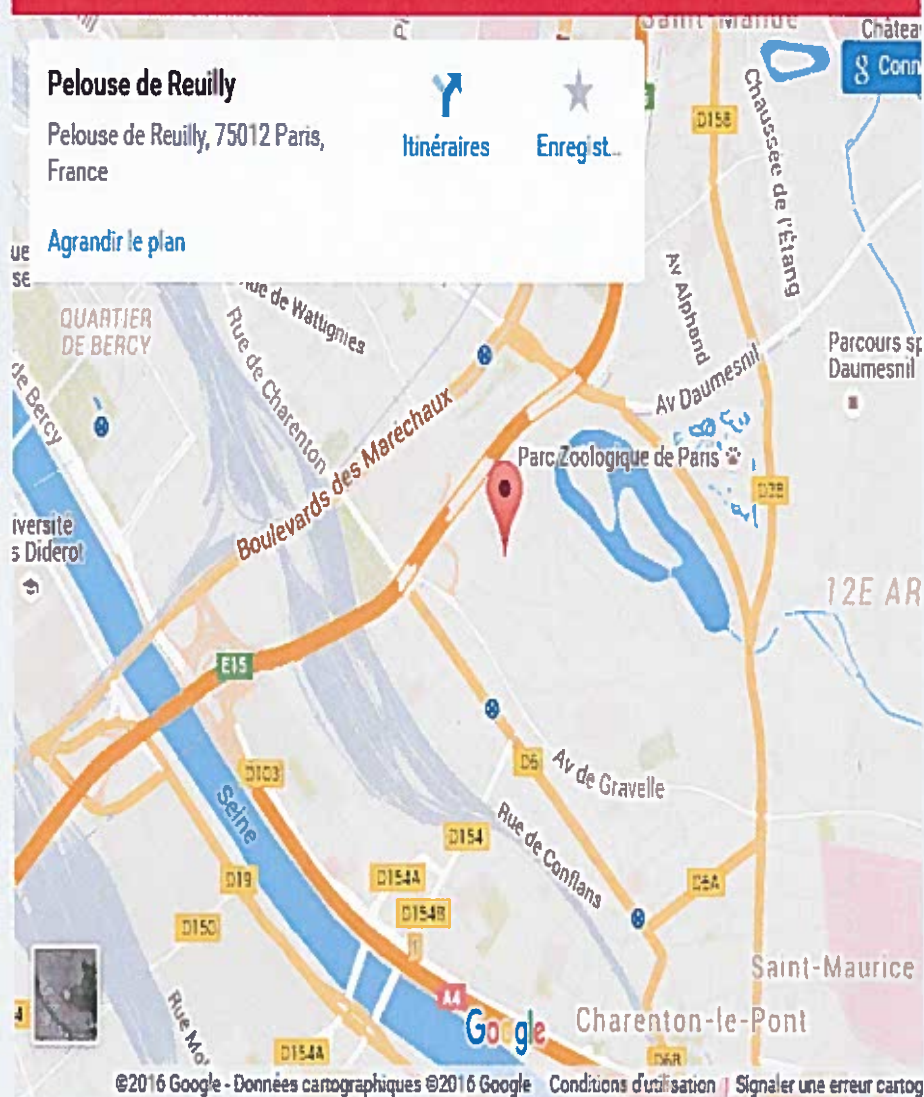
Saint-Mandé
Châtea
Conn

Pelouse de Reuilly
Pelouse de Reuilly, 75012 Paris, France
Itinéraires
Enregist...
Agrandir le plan

D158
Chaussée de l'Étang
Av Alphand
ue
se
Rue de Wattignies
QUARTIER DE BERCY
Rue de Charenton
de Bercy
Boulevards des Maréchaux
Av Daumesnil
Parcours sp
Daumesnil
Parc Zoologique de Paris
D38
iversité
s Diderot
12E AR
E15
D103
D6
Av de Gravelle
Seine
Rue de Conflans
D154
D19
D154A
D154B
D6A
D150
Saint-Maurice
Rue Mo
A4
Google
Charenton-le-Pont
D154A
D6B
©2016 Google - Données cartographiques ©2016 Google   Conditions d'utilisation   Signaler une erreur cartog